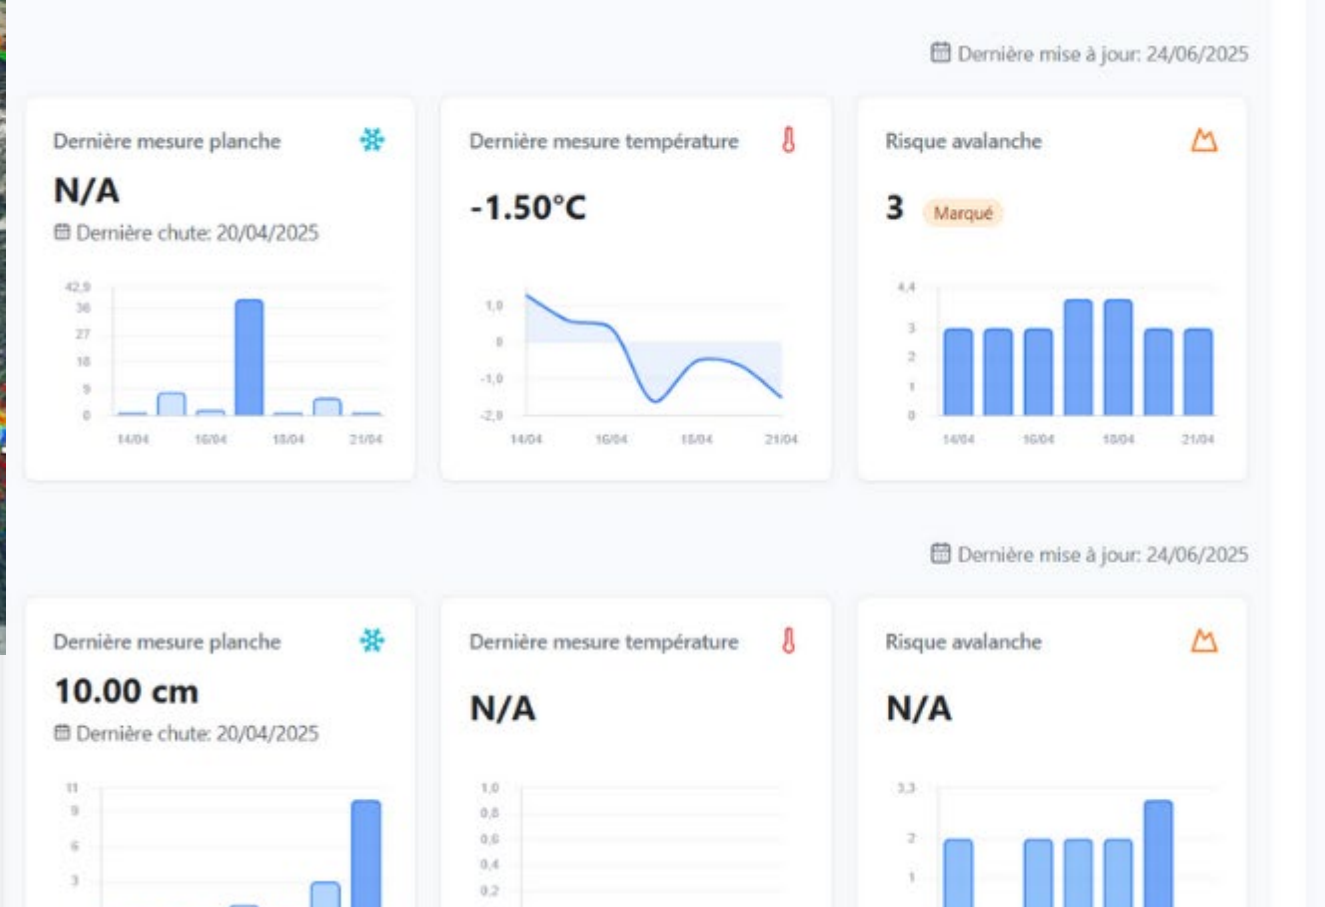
Dernière mise à jour: 24/06/2025

Dernière mesure planche

N/A

Dernière chute: 20/04/2025

42,9
36
27
18
9
0

14/04 16/04 18/04 21/04

Dernière mesure température

-1.50°C

1,0
0
-1,0
-2,0

14/04 16/04 18/04 21/04

Risque avalanche

3 Marqué

4,4
3
2
1
0

14/04 16/04 18/04 21/04

Dernière mise à jour: 24/06/2025

Dernière mesure planche

10.00 cm

Dernière chute: 20/04/2025

11
9
6
3

Dernière mesure température

N/A

1,0
0,8
0,6
0,4
0,2

Risque avalanche

N/A

3,3
2
1